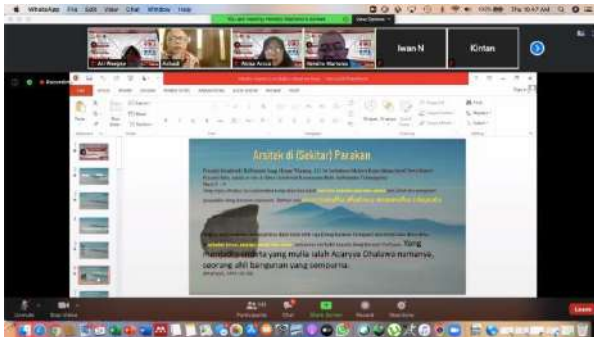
WhatsApp File Edit View Chat Window Help

You are viewing Hendro Martono's screen

View Options

Thu 10:47 AM

Ari Rangga

Arbadi

Reza Arisa

Hendro Martono

Iwan N

Kintan

Recording

Arsitek di (Sekitar) Parakan

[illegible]

Yang mendapatkan pahala adalah mereka yang mulia ialah Acaryya Dhalawangsa namanya, seorang ahli bangunan yang sempurna.

Participants

Chat

Share Screen

Record

Reactions

Leave